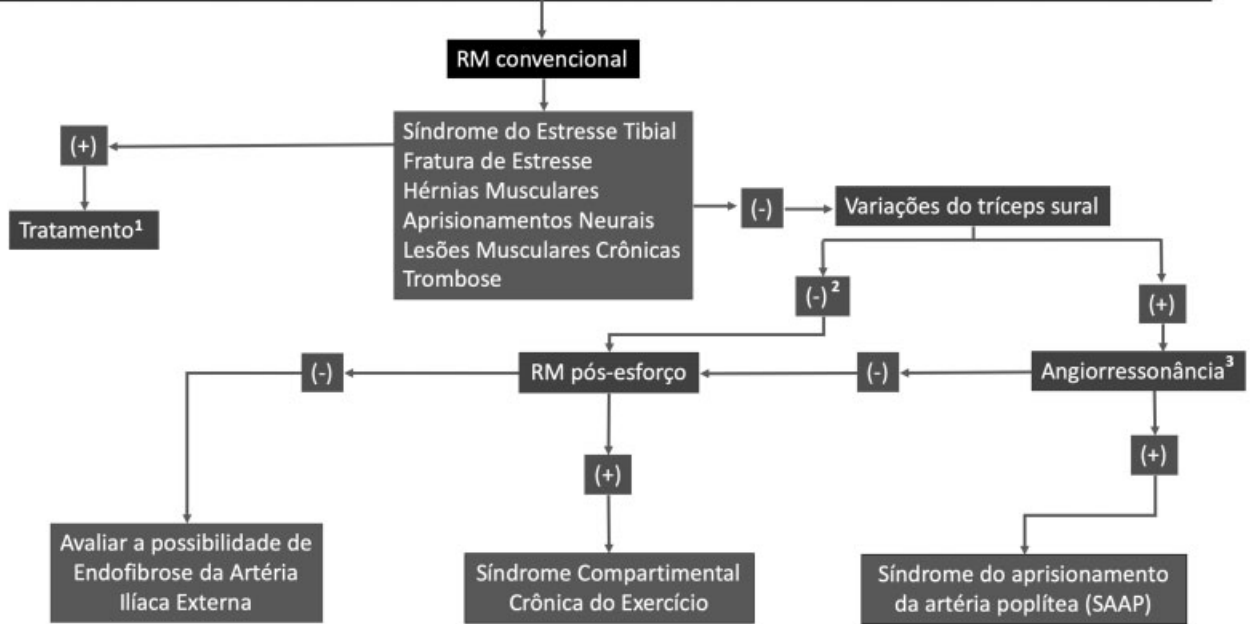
RM convencional

Síndrome do Estresse Tibial
Fratura de Estresse
Hérnias Musculares
Aprisionamentos Neurais
Lesões Musculares Crônicas
Trombose

(+)

Tratamento$^1$

(-)

Variações do tríceps sural

$(-)^2$

(+)

(-)

RM pós-esforço

(-)

Angiorressonância$^3$

(+)

(+)

Avaliar a possibilidade de Endofibrose da Artéria Ilíaca Externa

Síndrome Compartimental Crônica do Exercício

Síndrome do aprisionamento da artéria poplítea (SAAP)